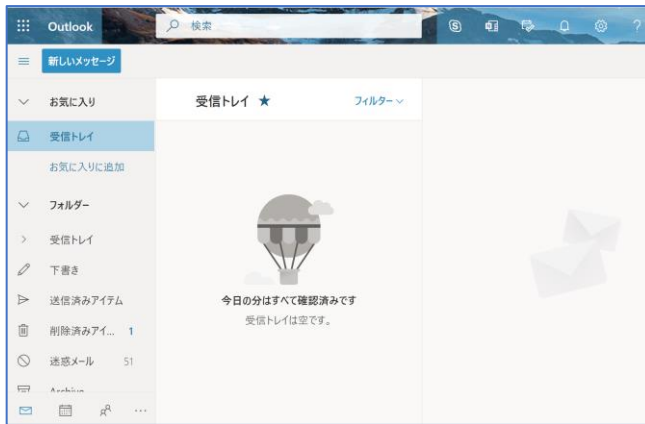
Outlook
検索
新しいメッセージ
お気に入り
受信トレイ
お気に入りに追加
フォルダー
受信トレイ
下書き
送信済みアイテム
削除済みアイ... 1
迷惑メール 51
Archive
受信トレイ ★
フィルター
今日の分はすべて確認済みです
受信トレイは空です。